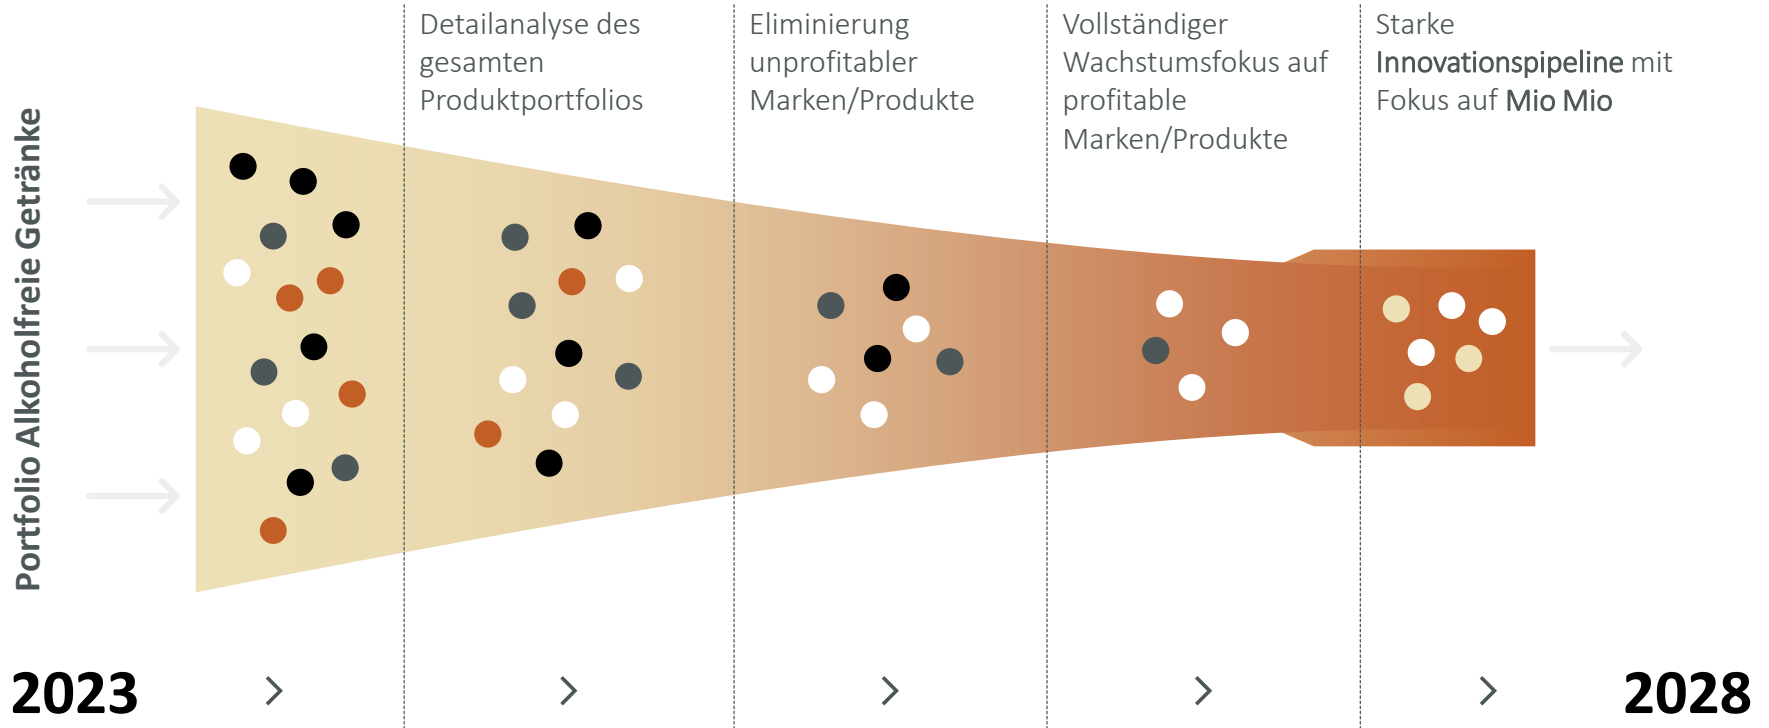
Portfolio Alkoholfreie Getränke

Detailanalyse des gesamten Produktportfolios

Eliminierung unprofitabler Marken/Produkte

Vollständiger Wachstumsfokus auf profitable Marken/Produkte

Starke Innovationspipeline mit Fokus auf Mio Mio

2023 › › › › › 2028